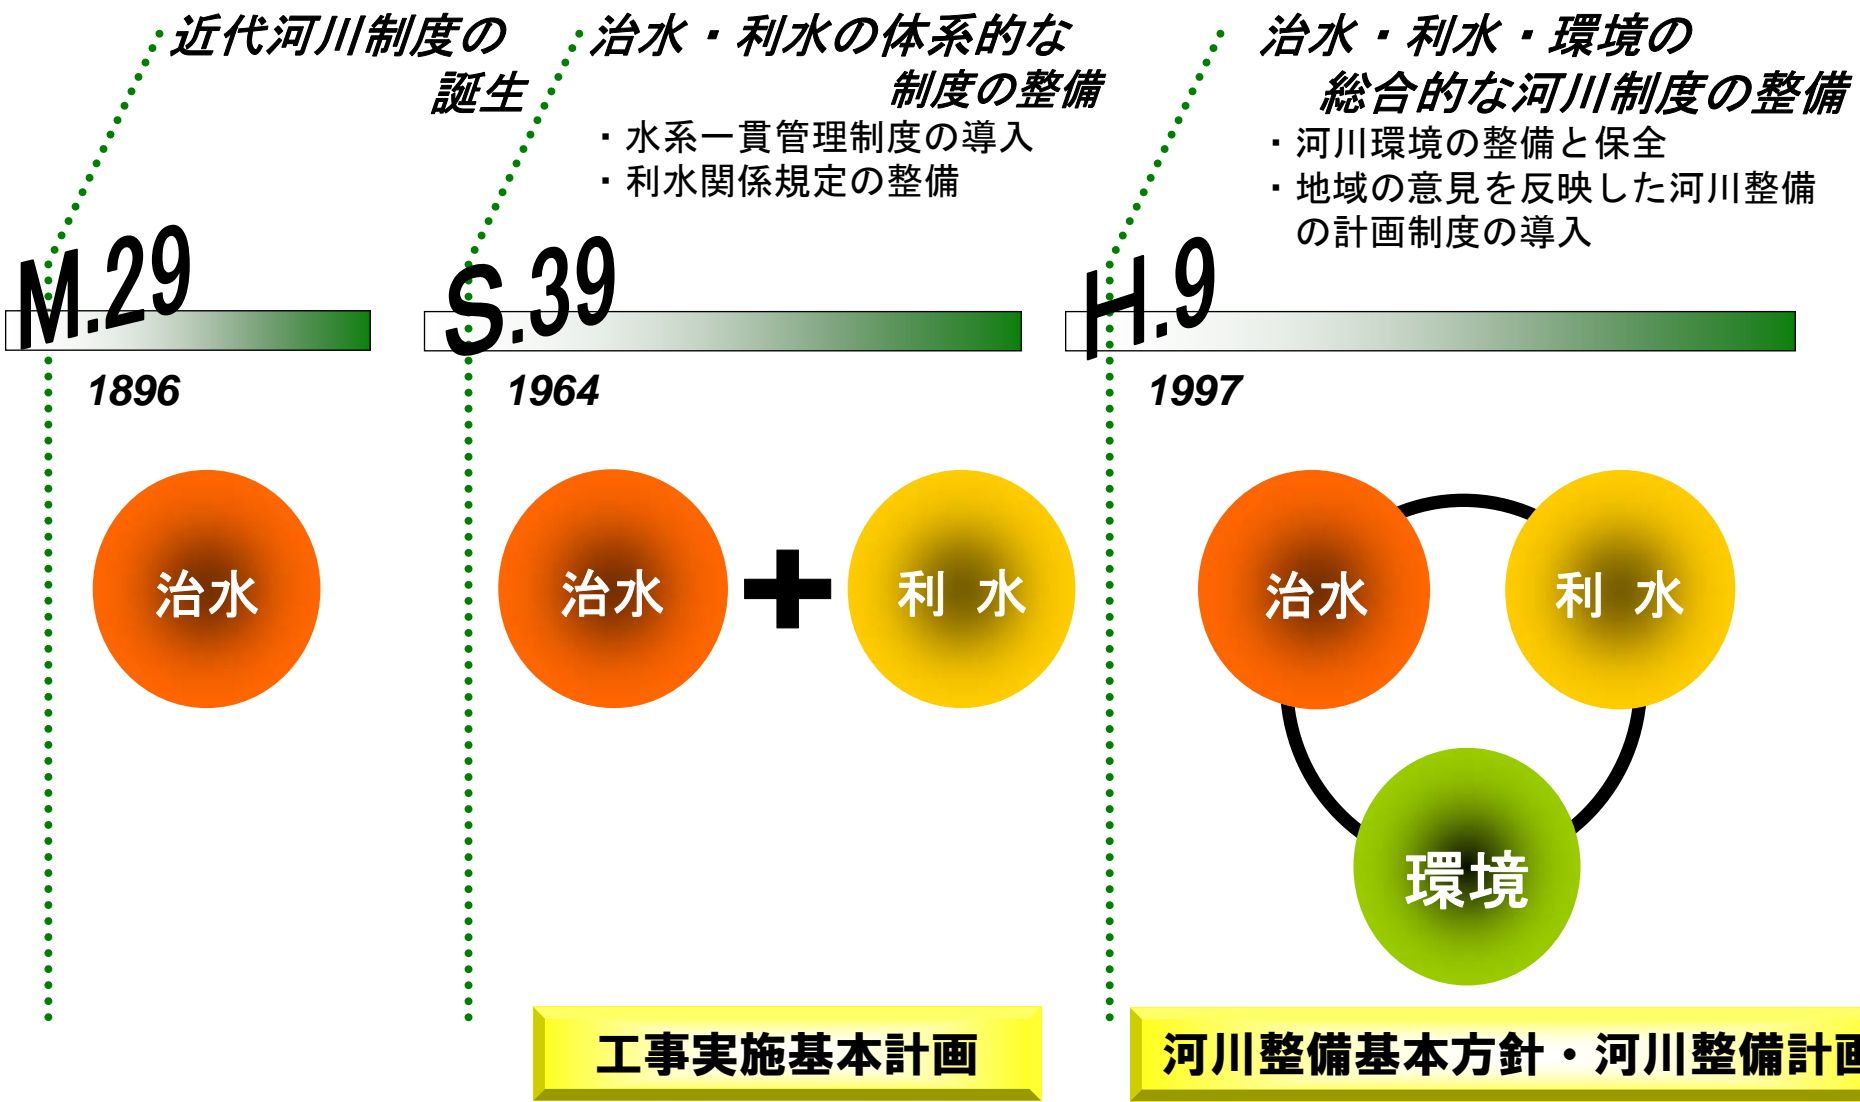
近代河川制度の誕生

M.29

1896

治水

治水・利水の体系的な制度の整備

・水系一貫管理制度の導入
・利水関係規定の整備

S.39

1964

治水

利 水

工事実施基本計画

治水・利水・環境の総合的な河川制度の整備

・河川環境の整備と保全
・地域の意見を反映した河川整備の計画制度の導入

H.9

1997

治水

利 水

環境

河川整備基本方針・河川整備計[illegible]